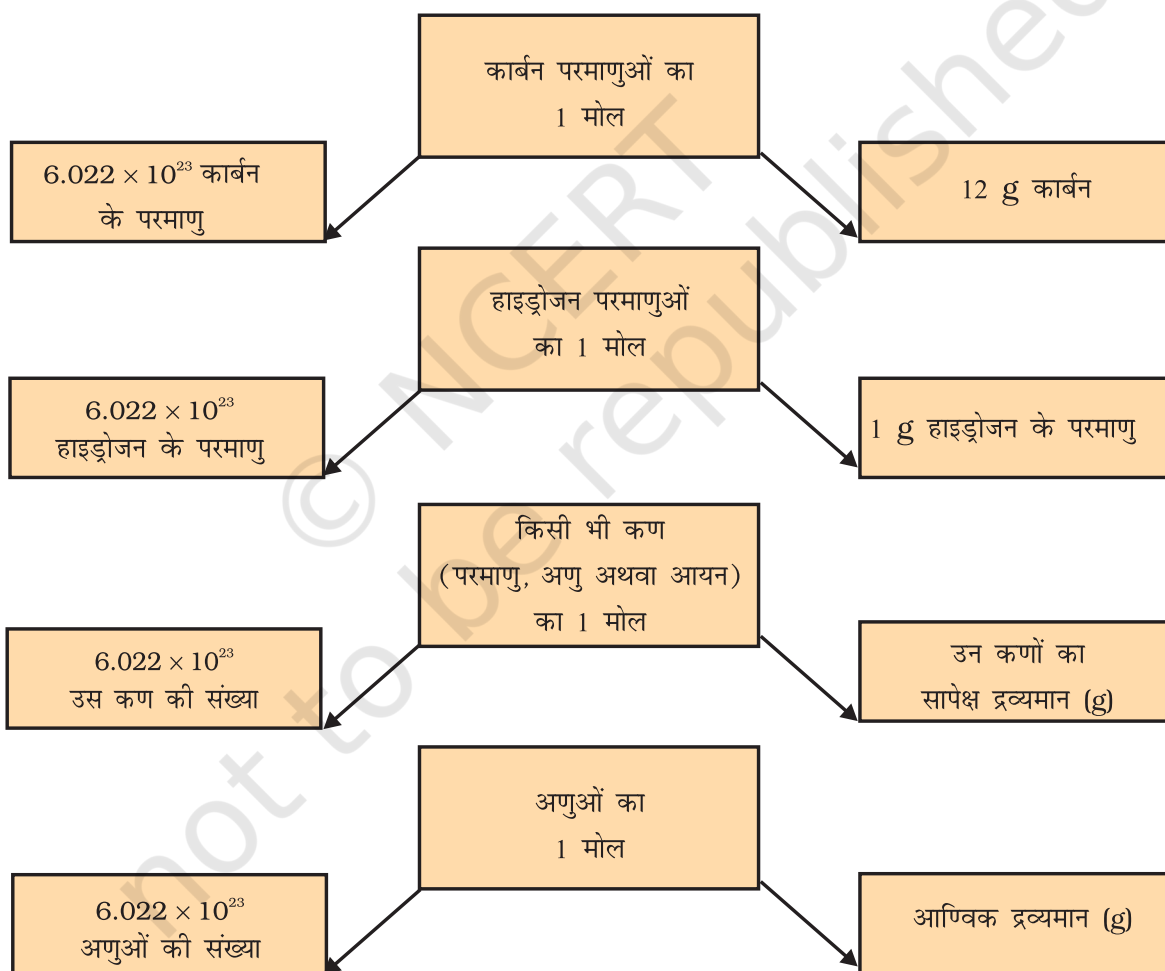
कार्बन परमाणुओं का 1 मोल

$6.022 \times 10^{23}$ कार्बन के परमाणु

12 g कार्बन

हाइड्रोजन परमाणुओं का 1 मोल

$6.022 \times 10^{23}$ हाइड्रोजन के परमाणु

1 g हाइड्रोजन के परमाणु

किसी भी कण (परमाणु, अणु अथवा आयन) का 1 मोल

$6.022 \times 10^{23}$ उस कण की संख्या

उन कणों का सापेक्ष द्रव्यमान (g)

अणुओं का 1 मोल

$6.022 \times 10^{23}$ अणुओं की संख्या

आण्विक द्रव्यमान (g)

© NCERT not to be republished